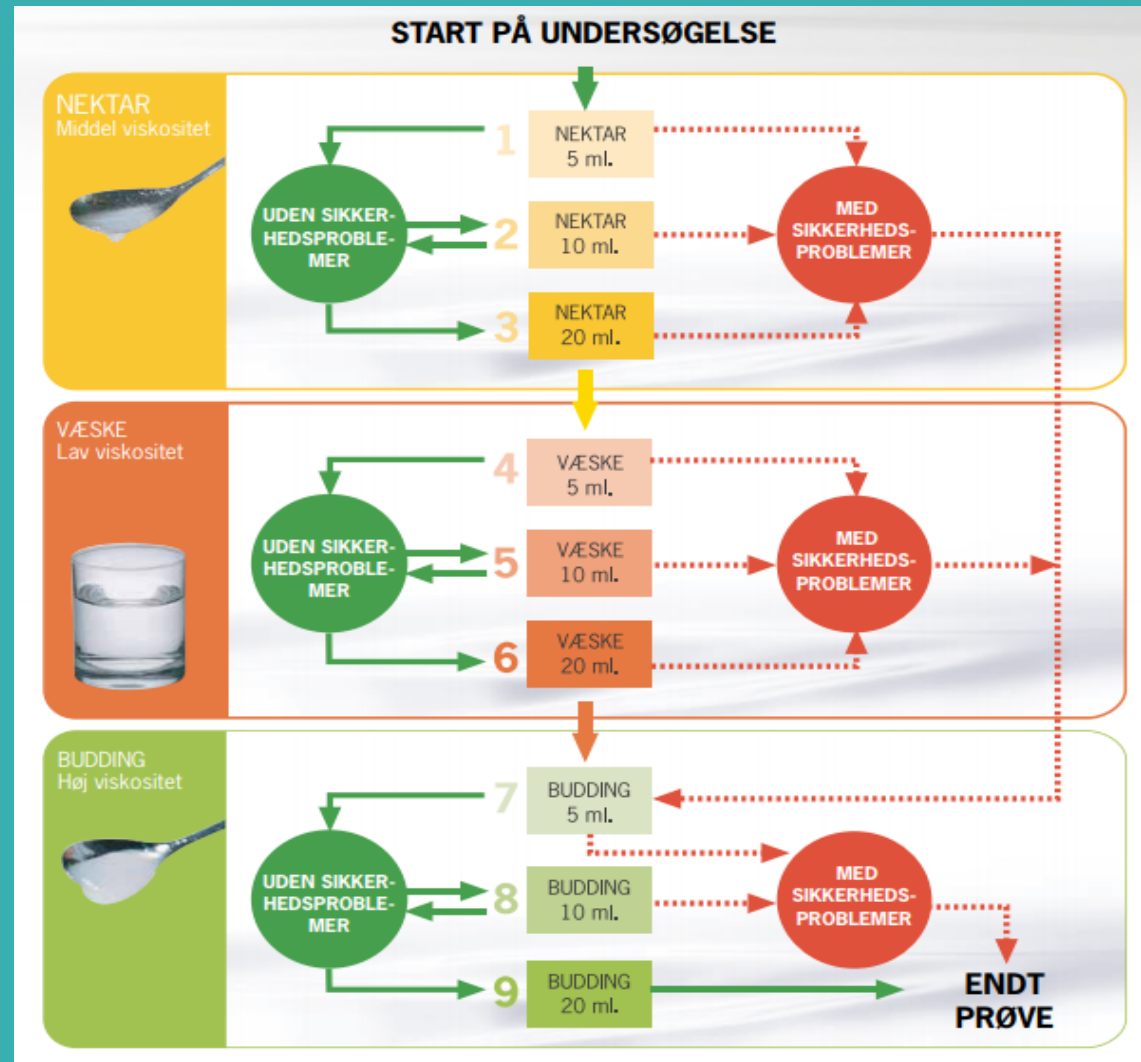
START PÅ UNDERSØGELSE

NEKTAR
Middel viskositet

UDEN SIKKERHEDSPROBLEMER

1 NEKTAR 5 ml.

2 NEKTAR 10 ml.

3 NEKTAR 20 ml.

MED SIKKERHEDSPROBLEMER

VÆSKE
Lav viskositet

UDEN SIKKERHEDSPROBLEMER

4 VÆSKE 5 ml.

5 VÆSKE 10 ml.

6 VÆSKE 20 ml.

MED SIKKERHEDSPROBLEMER

BUDDING
Høj viskositet

UDEN SIKKERHEDSPROBLEMER

7 BUDDING 5 ml.

8 BUDDING 10 ml.

9 BUDDING 20 ml.

MED SIKKERHEDSPROBLEMER

ENDT PRØVE